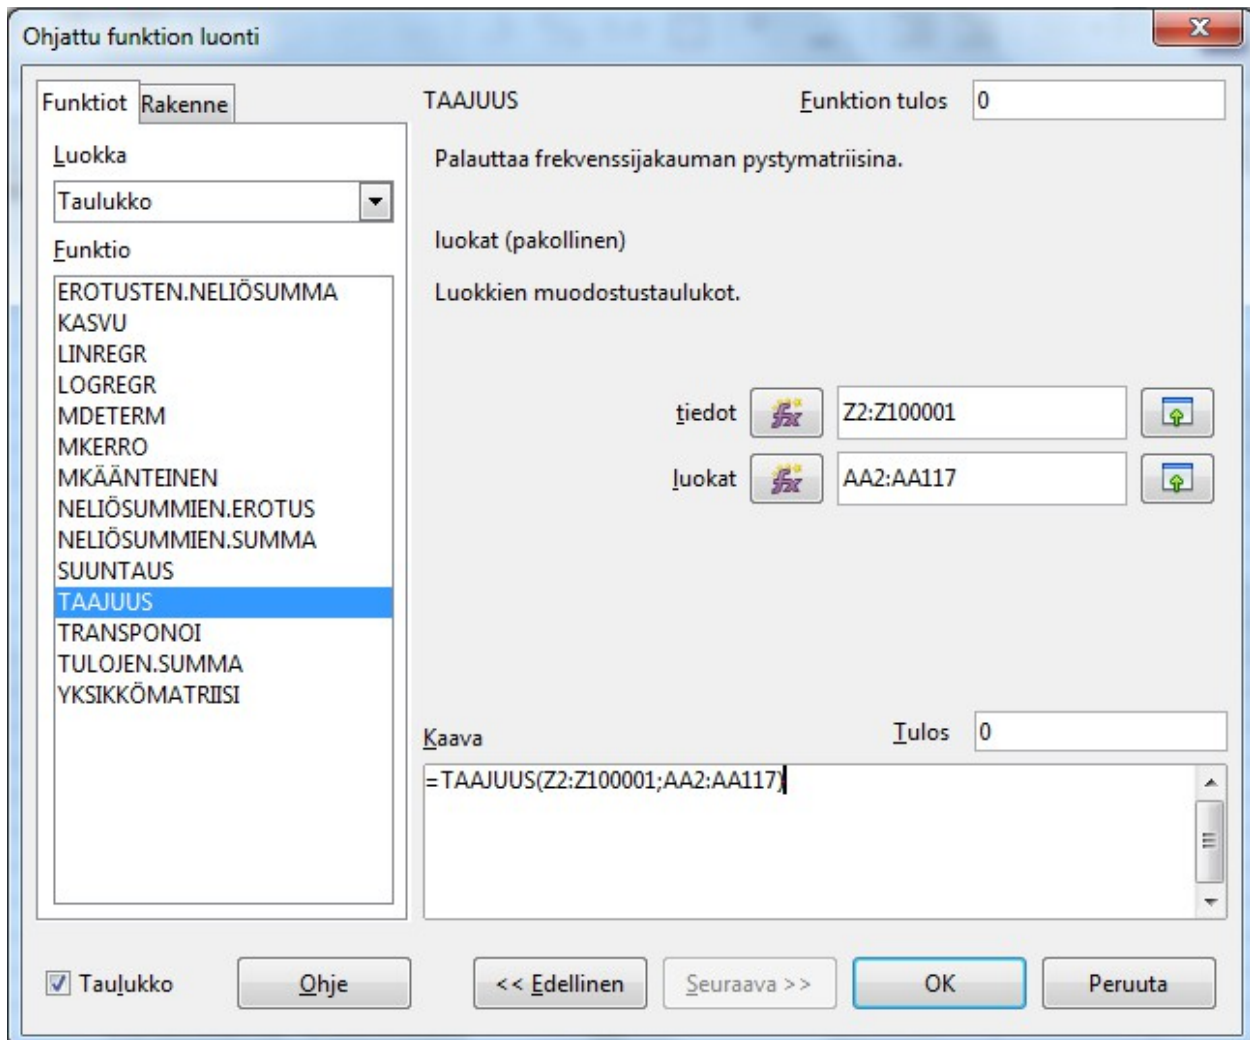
Ohjattu funktion luonti

Funktiot Rakenne

Luokka

Taulukko

Funktio

EROTUSTEN.NELIÖSUMMA
KASVU
LINREGR
LOGREGR
MDETERM
MKERRO
MKÄÄNTEINEN
NELIÖSUMMIEN.EROTUS
NELIÖSUMMIEN.SUMMA
SUUNTAUS
TAAJUUS
TRANSPONOI
TULOJEN.SUMMA
YKSIKKÖMATRIISI

TAAJUUS

Funktion tulos 0

Palauttaa frekvenssijakauman pystymatriisina.

luokat (pakollinen)

Luokkien muodostustaulukot.

tiedot Z2:Z100001

luokat AA2:AA117

Kaava

Tulos 0

=TAAJUUS(Z2:Z100001;AA2:AA117)

Taulukko

Ohje

<< Edellinen

Seuraava >>

OK

Peruuta